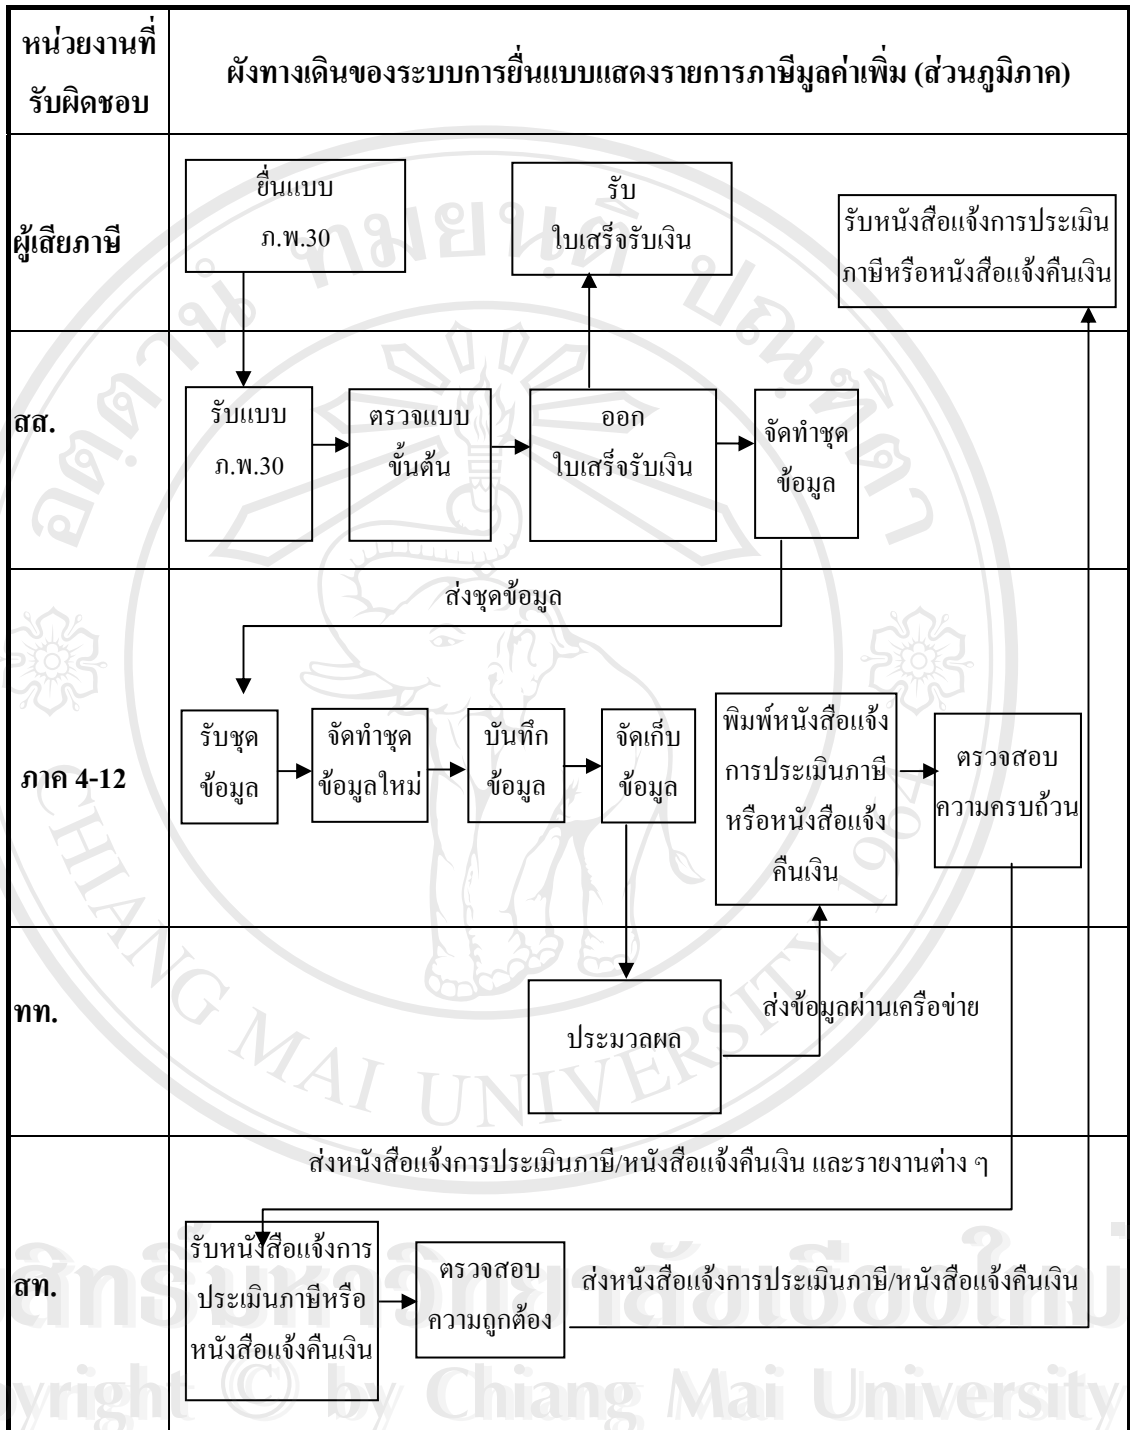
| หน่วยงานที่รับผิดชอบ | ผังทางเดินของระบบการยื่นแบบแสดงรายการภาษีมูลค่าเพิ่ม (ส่วนภูมิภาค) |
|---|---|
| ผู้เสียภาษี | ยื่นแบบ ภ.พ.30 / รับ ใบเสร็จรับเงิน / รับหนังสือแจ้งการประเมินภาษีหรือหนังสือแจ้งคืนเงิน |
| สส. | รับแบบ ภ.พ.30 / ตรวจแบบขั้นต้น / ออก ใบเสร็จรับเงิน / จัดทำชุดข้อมูล |
| ภาค 4-12 | ส่งชุดข้อมูล / รับชุดข้อมูล / จัดทำชุดข้อมูลใหม่ / บันทึกข้อมูล / จัดเก็บข้อมูล / พิมพ์หนังสือแจ้งการประเมินภาษีหรือหนังสือแจ้งคืนเงิน / ตรวจสอบความครบถ้วน |
| ทท. | ประมวลผล / ส่งข้อมูลผ่านเครือข่าย |
| สท. | ส่งหนังสือแจ้งการประเมินภาษี/หนังสือแจ้งคืนเงิน และรายงานต่าง ๆ / รับหนังสือแจ้งการประเมินภาษีหรือหนังสือแจ้งคืนเงิน / ตรวจสอบความถูกต้อง / ส่งหนังสือแจ้งการประเมินภาษี/หนังสือแจ้งคืนเงิน |

ลิขสิทธิ์มหาวิทยาลัยเชียงใหม่
Copyright © by Chiang Mai University